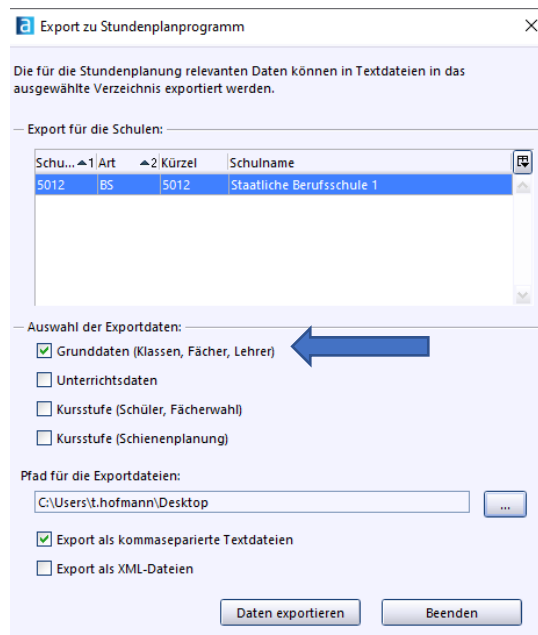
a Export zu Stundenplanprogramm ×

Die für die Stundenplanung relevanten Daten können in Textdateien in das ausgewählte Verzeichnis exportiert werden.

Export für die Schulen:

| Schu... ▲1 | Art ▲2 | Kürzel | Schulname |
|---|---|---|---|
| 5012 | BS | 5012 | Staatliche Berufsschule 1 |

Auswahl der Exportdaten:

☑ Grunddaten (Klassen, Fächer, Lehrer)

☐ Unterrichtsdaten

☐ Kursstufe (Schüler, Fächerwahl)

☐ Kursstufe (Schienenplanung)

Pfad für die Exportdateien:

C:\Users\t.hofmann\Desktop ...

☑ Export als kommaseparierte Textdateien

☐ Export als XML-Dateien

Daten exportieren Beenden